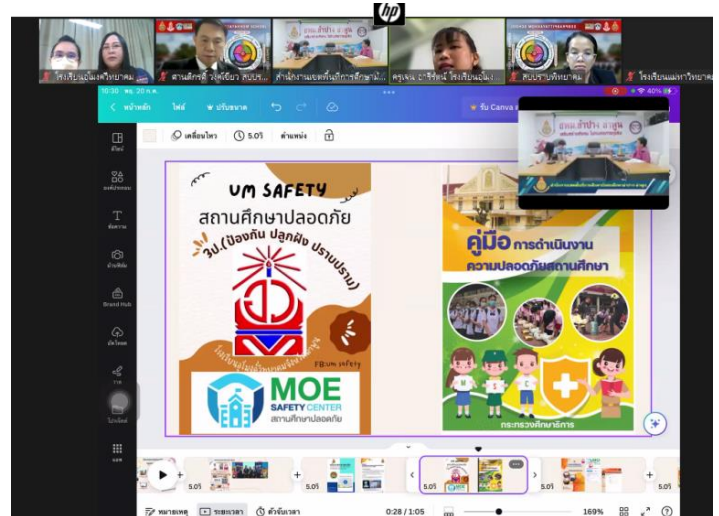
hp

โรงเรียนแม่เมาะวิทยาคม

ศานติกรณ์ วงศ์เขียว สพม.

สำนักงานเขตพื้นที่การศึกษามัธยม...

ครูเจน ภาริตา โรงเรียนแม่เมาะ...

สพม.ลำปาง ลำพูน

โรงเรียนแม่ทาวิทยาคม

10:30 พฤ. 20 ก.ค.

40%

หน้าหลัก

ไฟล์

ปรับขนาด

รับ Canva

เคลื่อนไหว

5.0วิ

ตำแหน่ง

ดีไซน์

องค์ประกอบ

ข้อความ

แบรนด์

Brand Hub

อัปโหลด

วาด

โปรเจ็กต์

แอป

UM SAFETY

สถานศึกษาปลอดภัย

3ป.(ป้องกัน ปลูกฝัง ปราบปราม)

FB:um safety

โรงเรียนอุ้มผางวิทยาคม

MOE SAFETY CENTER

สถานศึกษาปลอดภัย

คู่มือ การดำเนินงาน

ความปลอดภัยสถานศึกษา

กระทรวงศึกษาธิการ

สพม.ลำปาง ลำพูน

5.0วิ

5.0วิ

5.0วิ

5.0วิ

หมายเหตุ

ระยะเวลา

ตัวจับเวลา

0:28 / 1:05

169%